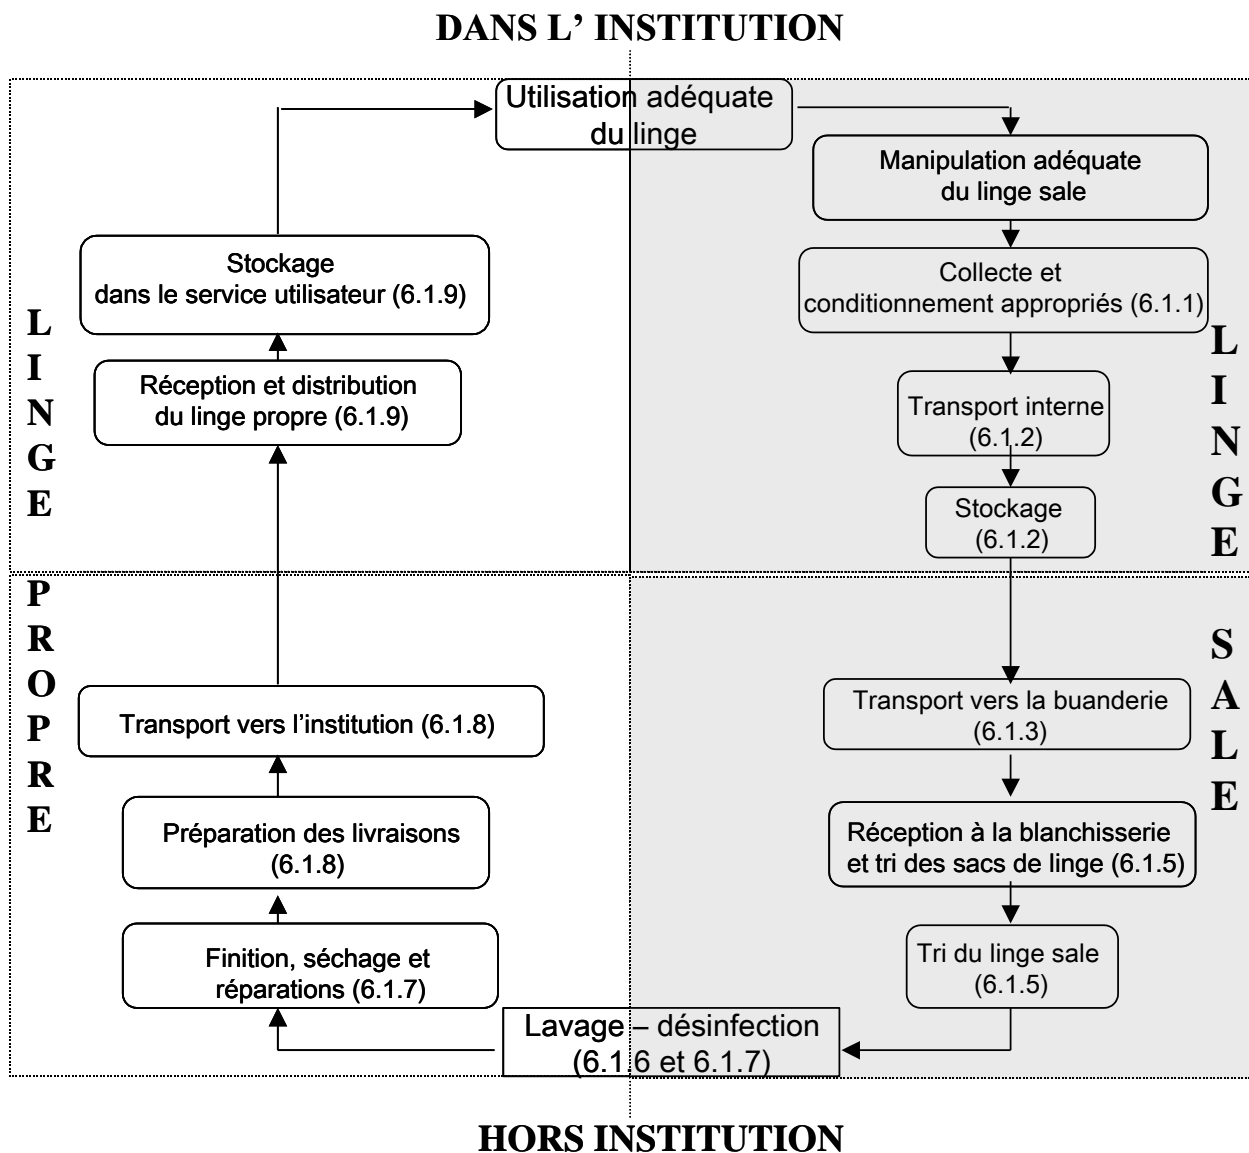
DANS L' INSTITUTION

Utilisation adéquate du linge

Manipulation adéquate du linge sale

Collecte et conditionnement appropriés (6.1.1)

Transport interne (6.1.2)

Stockage (6.1.2)

Transport vers la buanderie (6.1.3)

Réception à la blanchisserie et tri des sacs de linge (6.1.5)

Tri du linge sale (6.1.5)

Lavage – désinfection (6.1.6 et 6.1.7)

Finition, séchage et réparations (6.1.7)

Préparation des livraisons (6.1.8)

Transport vers l'institution (6.1.8)

Réception et distribution du linge propre (6.1.9)

Stockage dans le service utilisateur (6.1.9)

LINGE PROPRE

LINGE SALE

HORS INSTITUTION